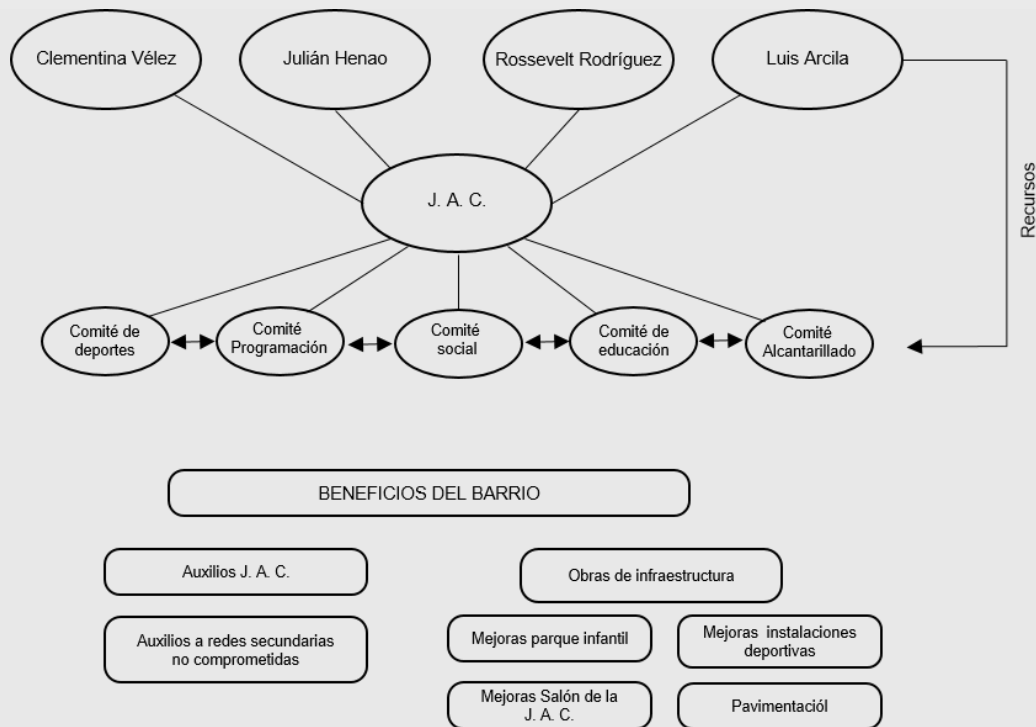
Clementina Vélez

Julián Henao

Rossevelt Rodríguez

Luis Arcila

Recursos

J. A. C.

Comité de deportes

Comité Programación

Comité social

Comité de educación

Comité Alcantarillado

BENEFICIOS DEL BARRIO

Auxilios J. A. C.

Auxilios a redes secundarias no comprometidas

Obras de infraestructura

Mejoras parque infantil

Mejoras instalaciones deportivas

Mejoras Salón de la J. A. C.

Pavimentaciól